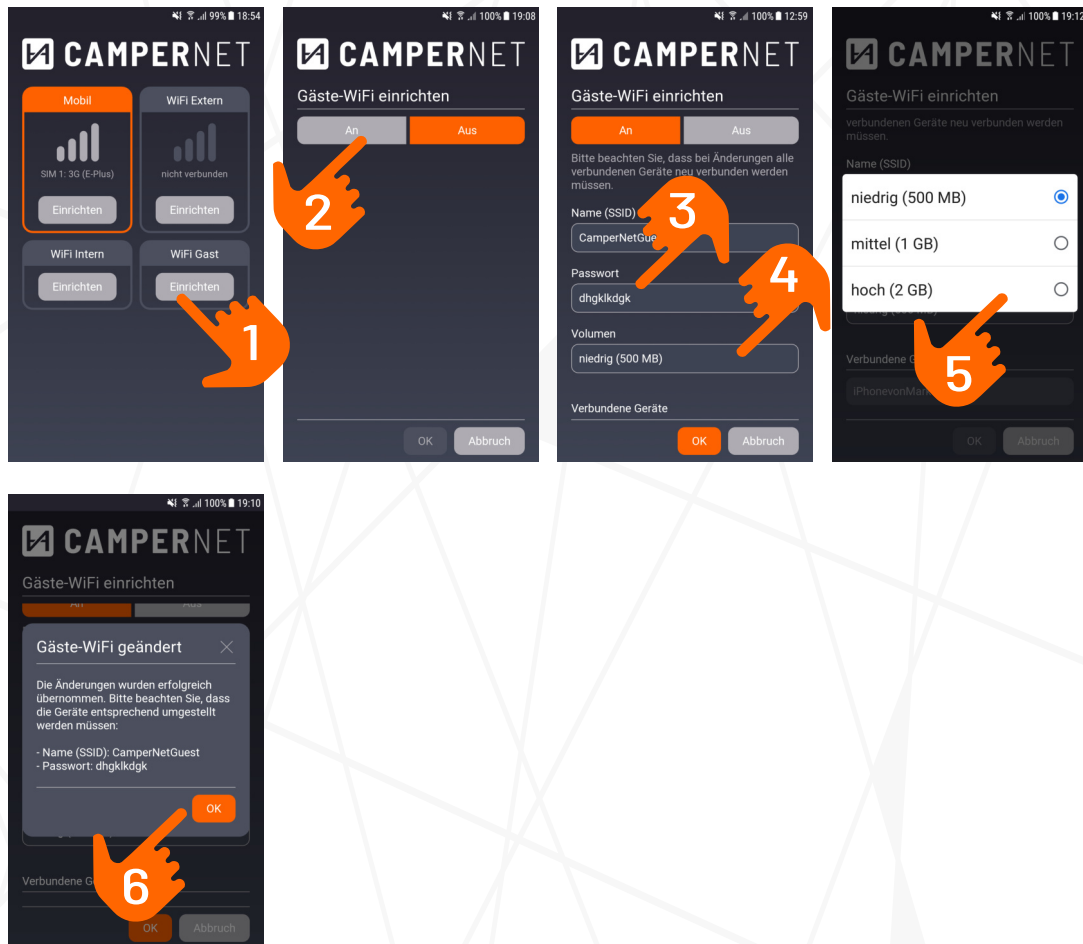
99% 18:54

CAMPERNET

Mobil
SIM 1: 3G (E-Plus)
Einrichten

WiFi Extern
nicht verbunden
Einrichten

WiFi Intern
Einrichten

WiFi Gast
Einrichten

1

100% 19:08

CAMPERNET

Gäste-WiFi einrichten

An
Aus

2

OK
Abbruch

100% 12:59

CAMPERNET

Gäste-WiFi einrichten

An
Aus

Bitte beachten Sie, dass bei Änderungen alle verbundenen Geräte neu verbunden werden müssen.

Name (SSID)
CamperNetGue

3

Passwort
dhgklkdgk

4

Volumen
niedrig (500 MB)

Verbundene Geräte

OK
Abbruch

100% 19:12

CAMPERNET

Gäste-WiFi einrichten

verbundenen Geräte neu verbunden werden müssen.

Name (SSID)

niedrig (500 MB)
mittel (1 GB)
hoch (2 GB)

5

Verbundene G

iPhonevonMar

OK
Abbruch

100% 19:10

CAMPERNET

Gäste-WiFi einrichten

An
Aus

Gäste-WiFi geändert

Die Änderungen wurden erfolgreich übernommen. Bitte beachten Sie, dass die Geräte entsprechend umgestellt werden müssen:

- Name (SSID): CamperNetGuest
- Passwort: dhgklkdgk

OK

6

Verbundene G

OK
Abbruch